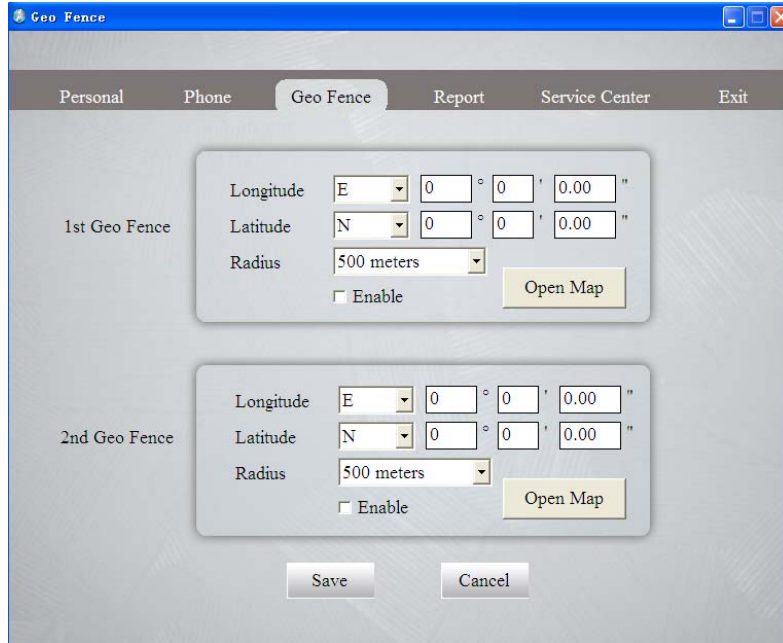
Geo Fence

Personal Phone Geo Fence Report Service Center Exit

1st Geo Fence

Longitude E 0 ° 0 ' 0.00 "
Latitude N 0 ° 0 ' 0.00 "
Radius 500 meters
Enable
Open Map

2nd Geo Fence

Longitude E 0 ° 0 ' 0.00 "
Latitude N 0 ° 0 ' 0.00 "
Radius 500 meters
Enable
Open Map

Save Cancel